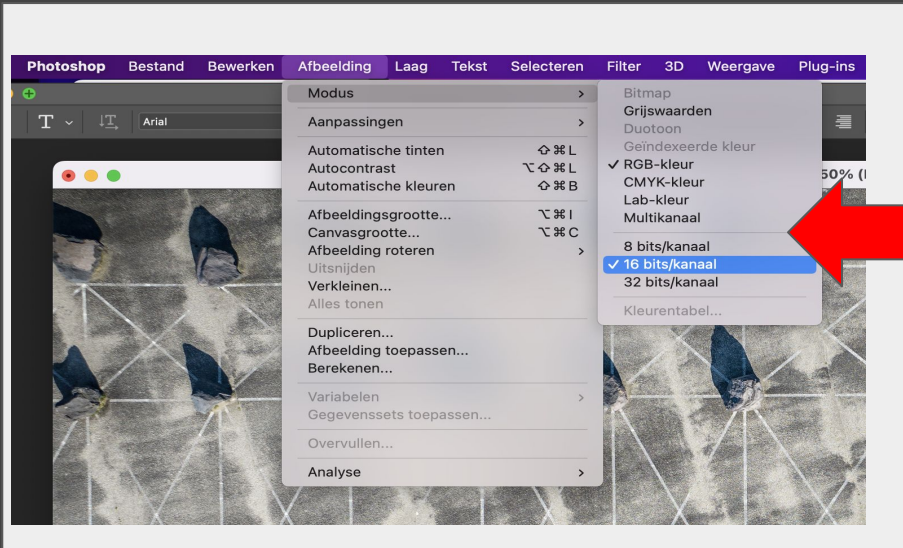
Photoshop Bestand Bewerken Afbeelding Laag Tekst Selecteren Filter 3D Weergave Plug-ins

Arial

Modus >
Aanpassingen >
Automatische tinten ⇧⌘L
Autocontrast ⌥⇧⌘L
Automatische kleuren ⇧⌘B
Afbeeldingsgrootte... ⌥⌘I
Canvasgrootte... ⌥⌘C
Afbeelding roteren >
Uitsnijden
Verkleinen...
Alles tonen
Dupliceren...
Afbeelding toepassen...
Berekenen...
Variabelen >
Gegevenssets toepassen...
Opvullen...
Analyse >

Bitmap
Grijswaarden
Duotoon
Geïndexeerde kleur
✓ RGB-kleur
CMYK-kleur
Lab-kleur
Multikanaal
8 bits/kanaal
✓ 16 bits/kanaal
32 bits/kanaal
Kleurentabel...

50% (